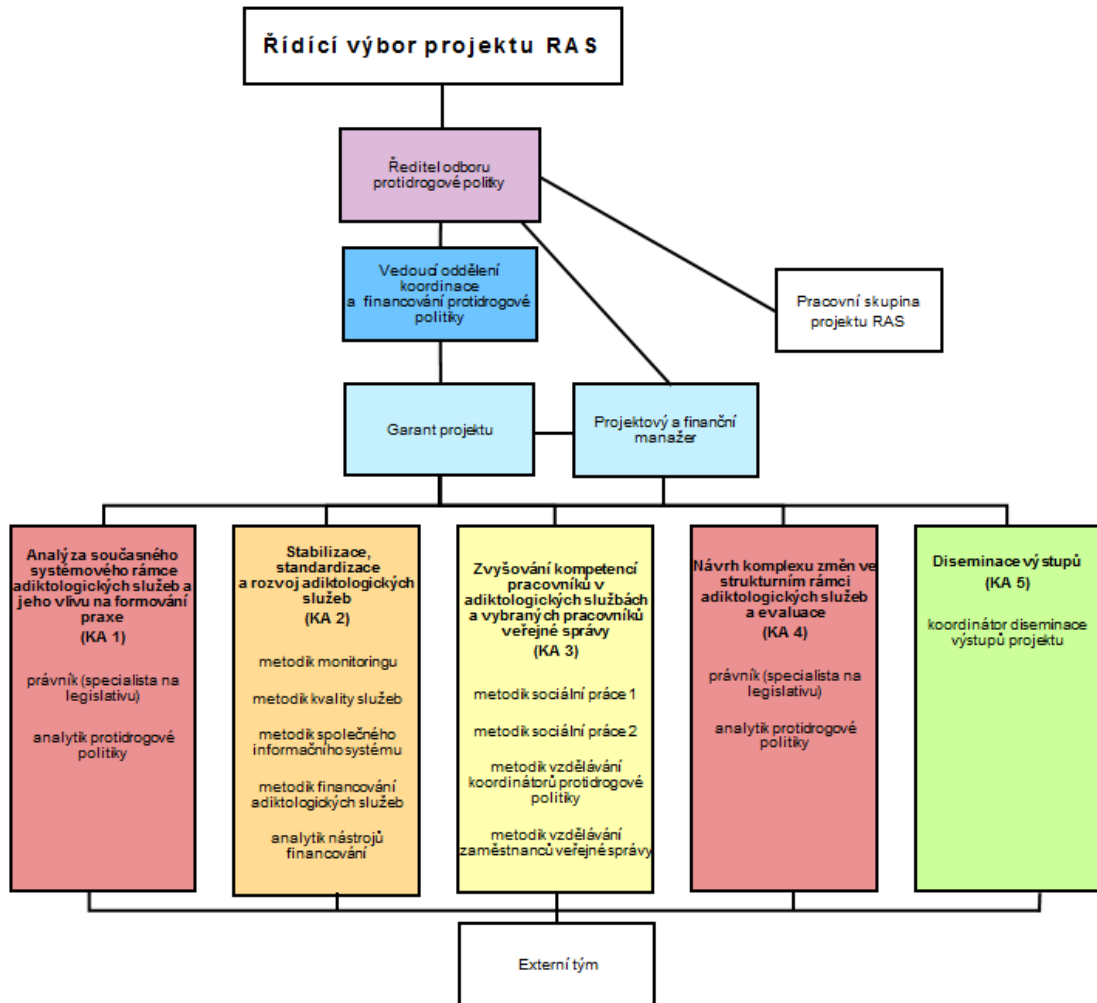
Řídící výbor projektu RAS

Ředitel odboru protidrogové politiky

Vedoucí oddělení koordinace a financování protidrogové politiky

Pracovní skupina projektu RAS

Garant projektu

Projektový a finanční manažer

Analýza současného systémového rámce adiktologických služeb a jeho vlivu na formování praxe
(KA 1)

právník (specialista na legislativu)

analytik protidrogové politiky

Stabilizace, standardizace a rozvoj adiktologických služeb
(KA 2)

metodik monitoringu

metodik kvality služeb

metodik společného informačního systému

metodik financování adiktologických služeb

analytik nástrojů financování

Zvyšování kompetencí pracovníků v adiktologických službách a vybraných pracovníků veřejné správy
(KA 3)

metodik sociální práce 1

metodik sociální práce 2

metodik vzdělávání koordinátorů protidrogové politiky

metodik vzdělávání zaměstnanců veřejné správy

Návrh komplexu změn ve strukturním rámci adiktologických služeb a evaluace
(KA 4)

právník (specialista na legislativu)

analytik protidrogové politiky

Diseminace výstupů
(KA 5)

koordinátor diseminace výstupů projektu

Externí tým